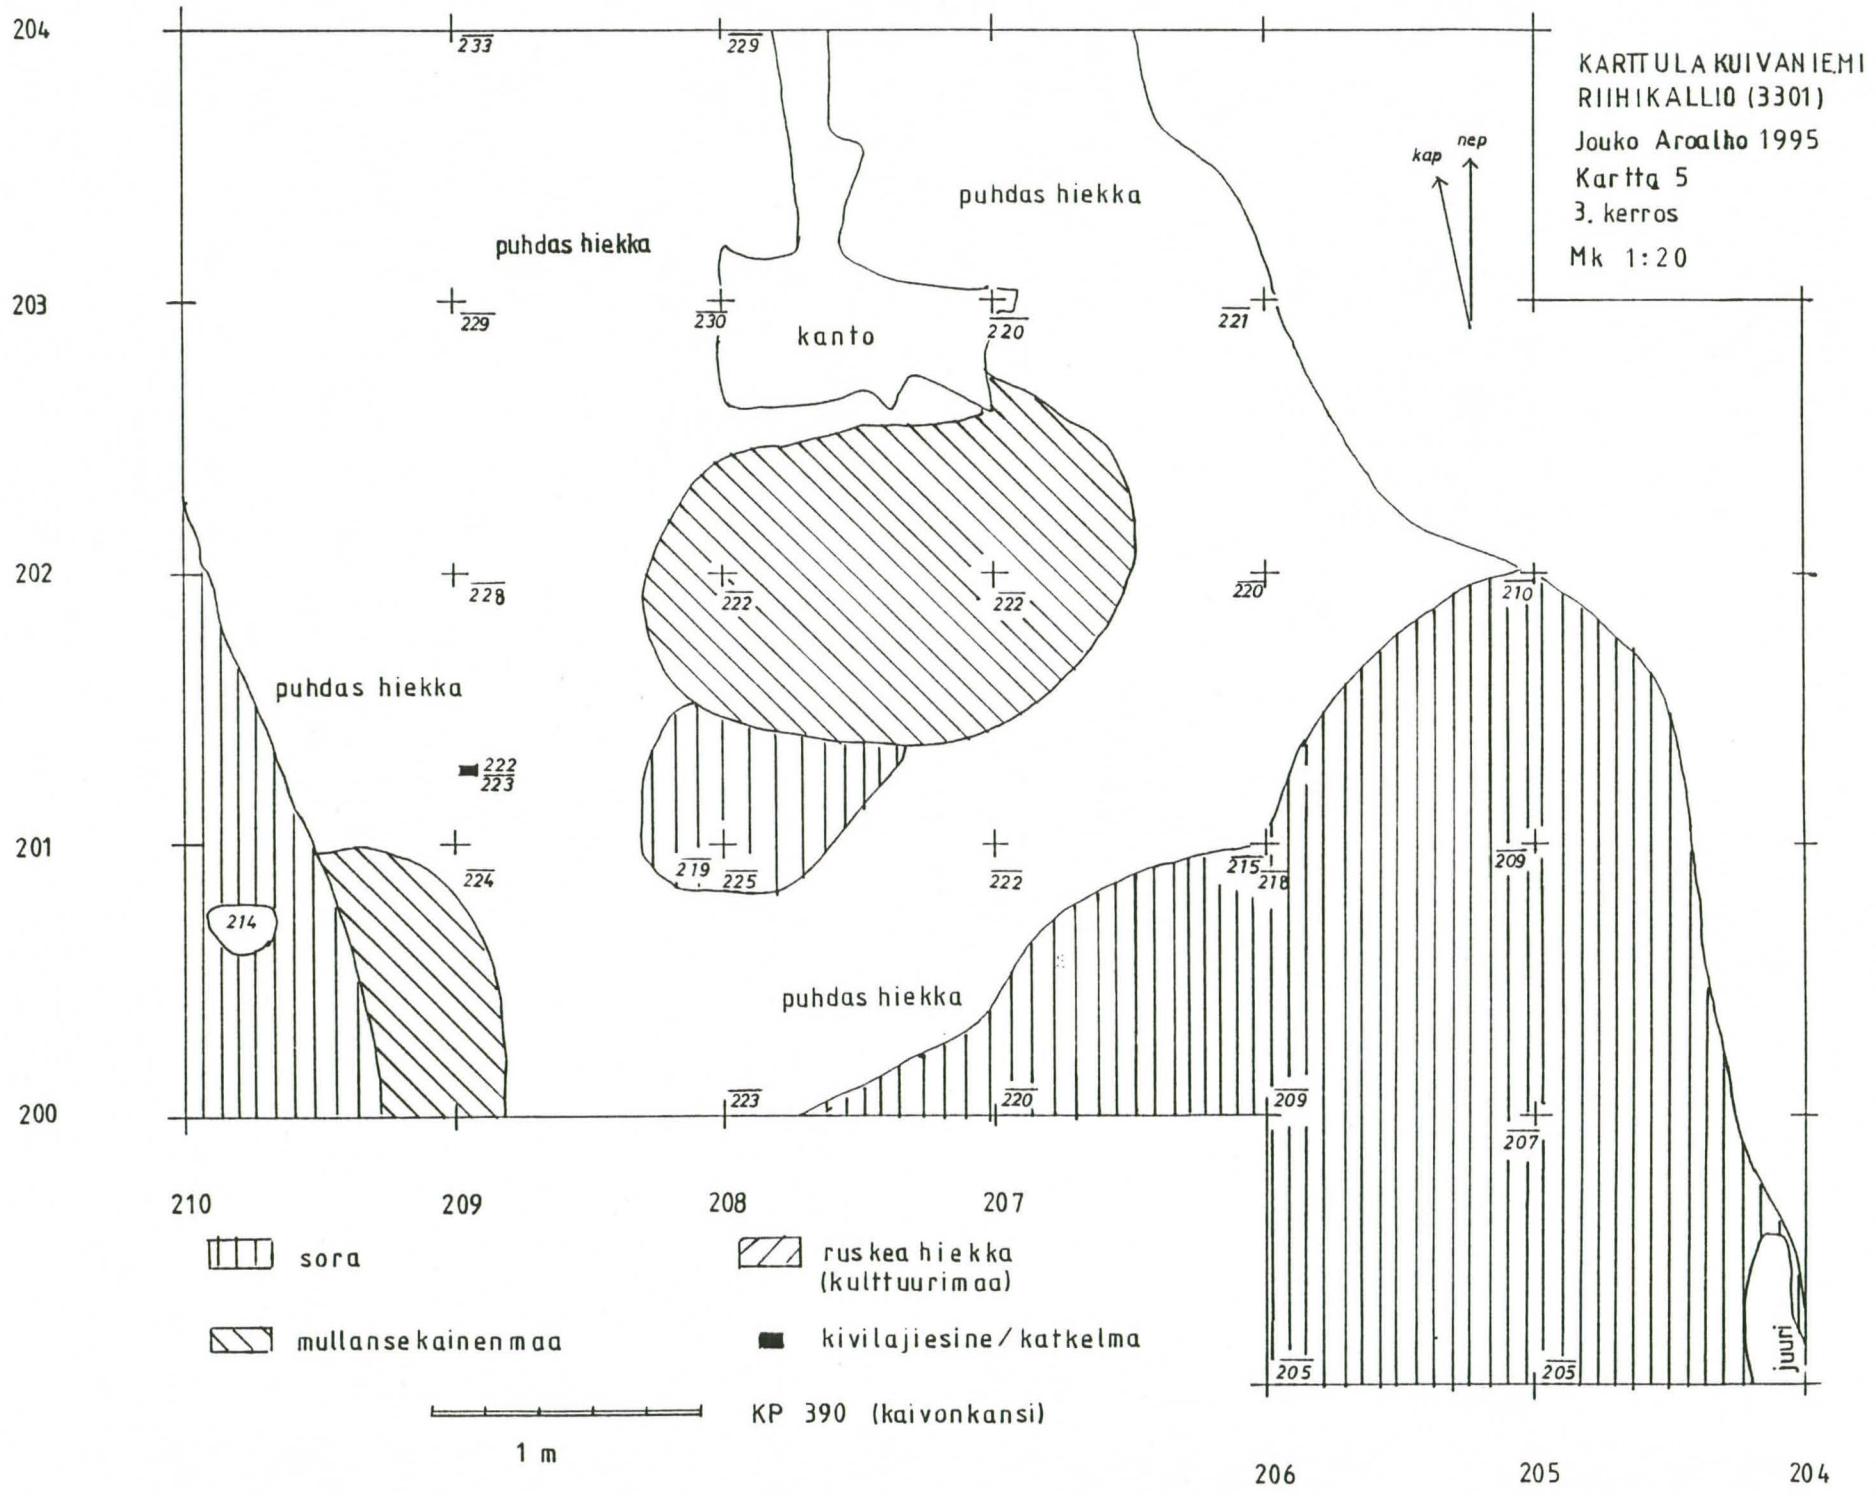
KARTTULA KUIVANIEMI
RIIHIKALLIO (3301)
Jouko Aroalho 1995
Kartta 5
3. kerros
Mk 1:20

kap
nep

204
203
202
201
200

233
229
puhdas hiekka
puhdas hiekka
229
230
kanto
220
221
228
222
222
220
210
puhdas hiekka
$\frac{222}{223}$
224
219
225
222
215
218
209
214
puhdas hiekka
223
220
209
207
205
205
juuri

210
209
208
207
206
205
204

sora
mullansekainenmaa
ruskea hiekka (kulttuurimaa)
kivilajiesine / katkelma

KP 390 (kaivonkansi)
1 m